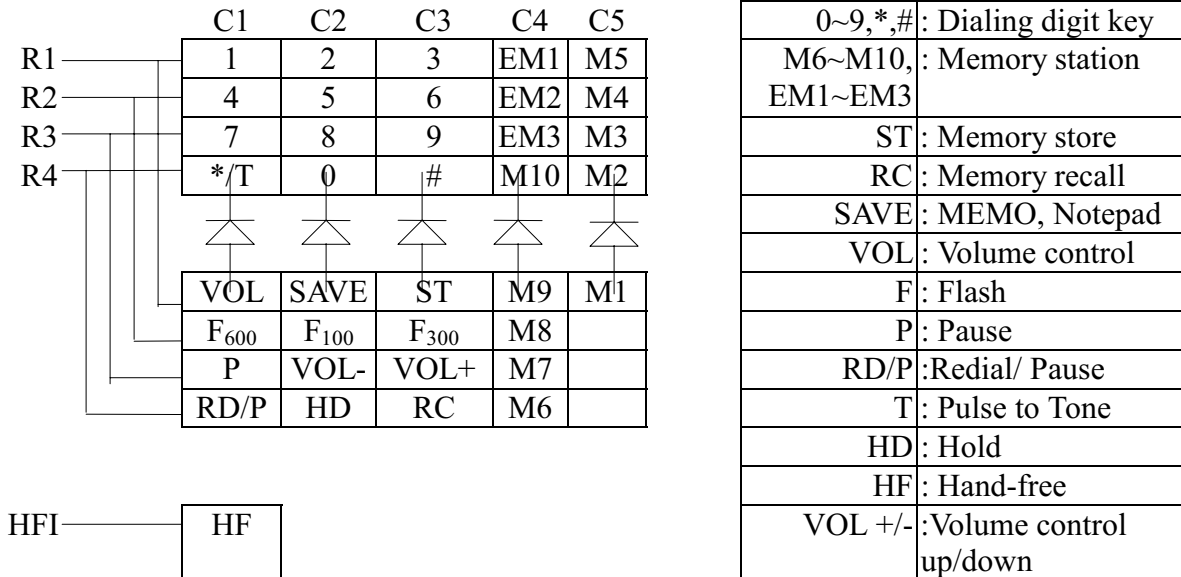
| | C1 | C2 | C3 | C4 | C5 |
|---|---|---|---|---|---|
| R1 | 1 | 2 | 3 | EM1 | M5 |
| R2 | 4 | 5 | 6 | EM2 | M4 |
| R3 | 7 | 8 | 9 | EM3 | M3 |
| R4 | */T | 0 | # | M10 | M2 |

| VOL | SAVE | ST | M9 | M1 |
|---|---|---|---|---|
| $F_{600}$ | $F_{100}$ | $F_{300}$ | M8 | |
| P | VOL- | VOL+ | M7 | |
| RD/P | HD | RC | M6 | |

HFI HF

| | |
|---|---|
| 0~9,*,# | : Dialing digit key |
| M6~M10, EM1~EM3 | : Memory station |
| ST | : Memory store |
| RC | : Memory recall |
| SAVE | : MEMO, Notepad |
| VOL | : Volume control |
| F | : Flash |
| P | : Pause |
| RD/P | :Redial/ Pause |
| T | : Pulse to Tone |
| HD | : Hold |
| HF | : Hand-free |
| VOL +/- | :Volume control up/down |